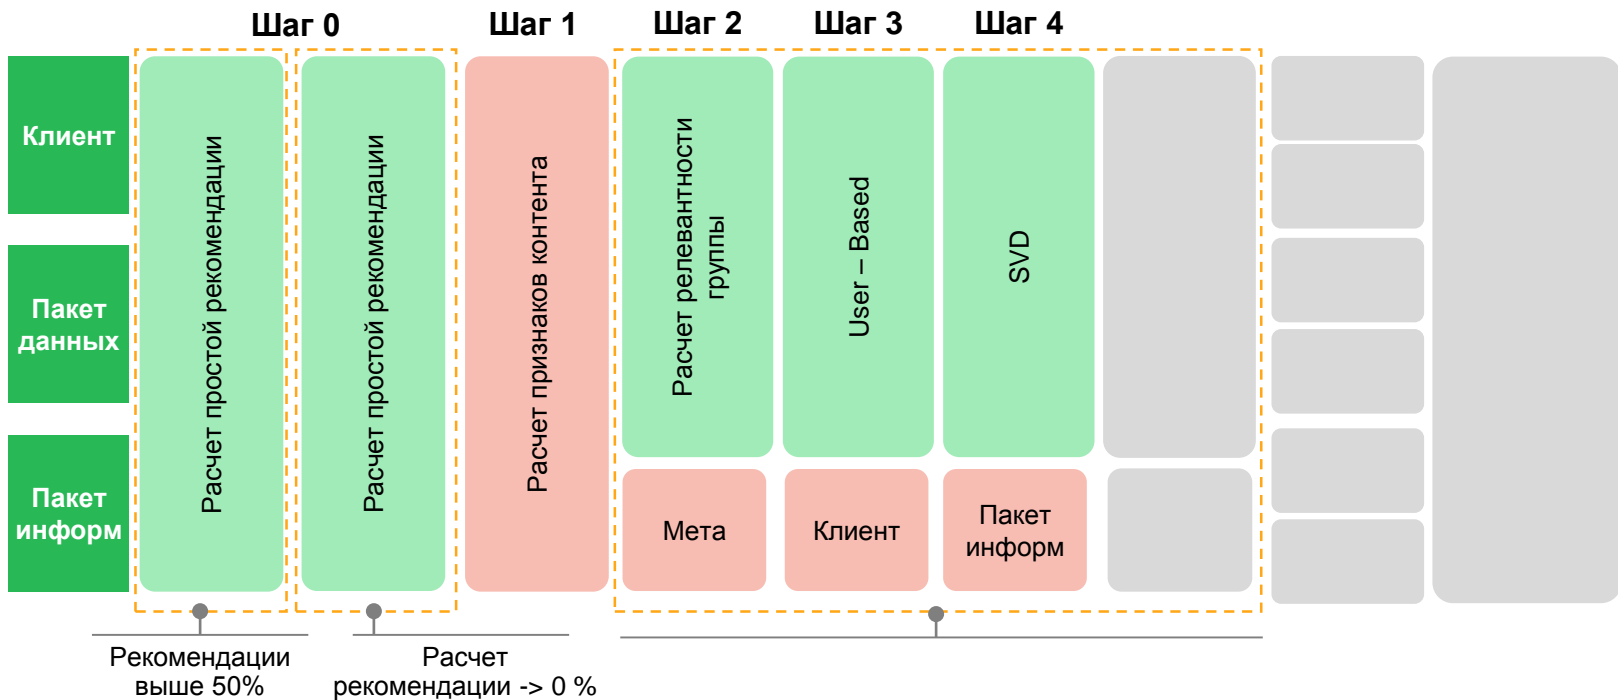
Шаг 0

Шаг 1

Шаг 2

Шаг 3

Шаг 4

Клиент

Пакет данных

Пакет информ

Расчет простой рекомендации

Расчет простой рекомендации

Расчет признаков контента

Расчет релевантности группы

User – Based

SVD

Мета

Клиент

Пакет информ

Рекомендации выше 50%

Расчет рекомендации -> 0 %